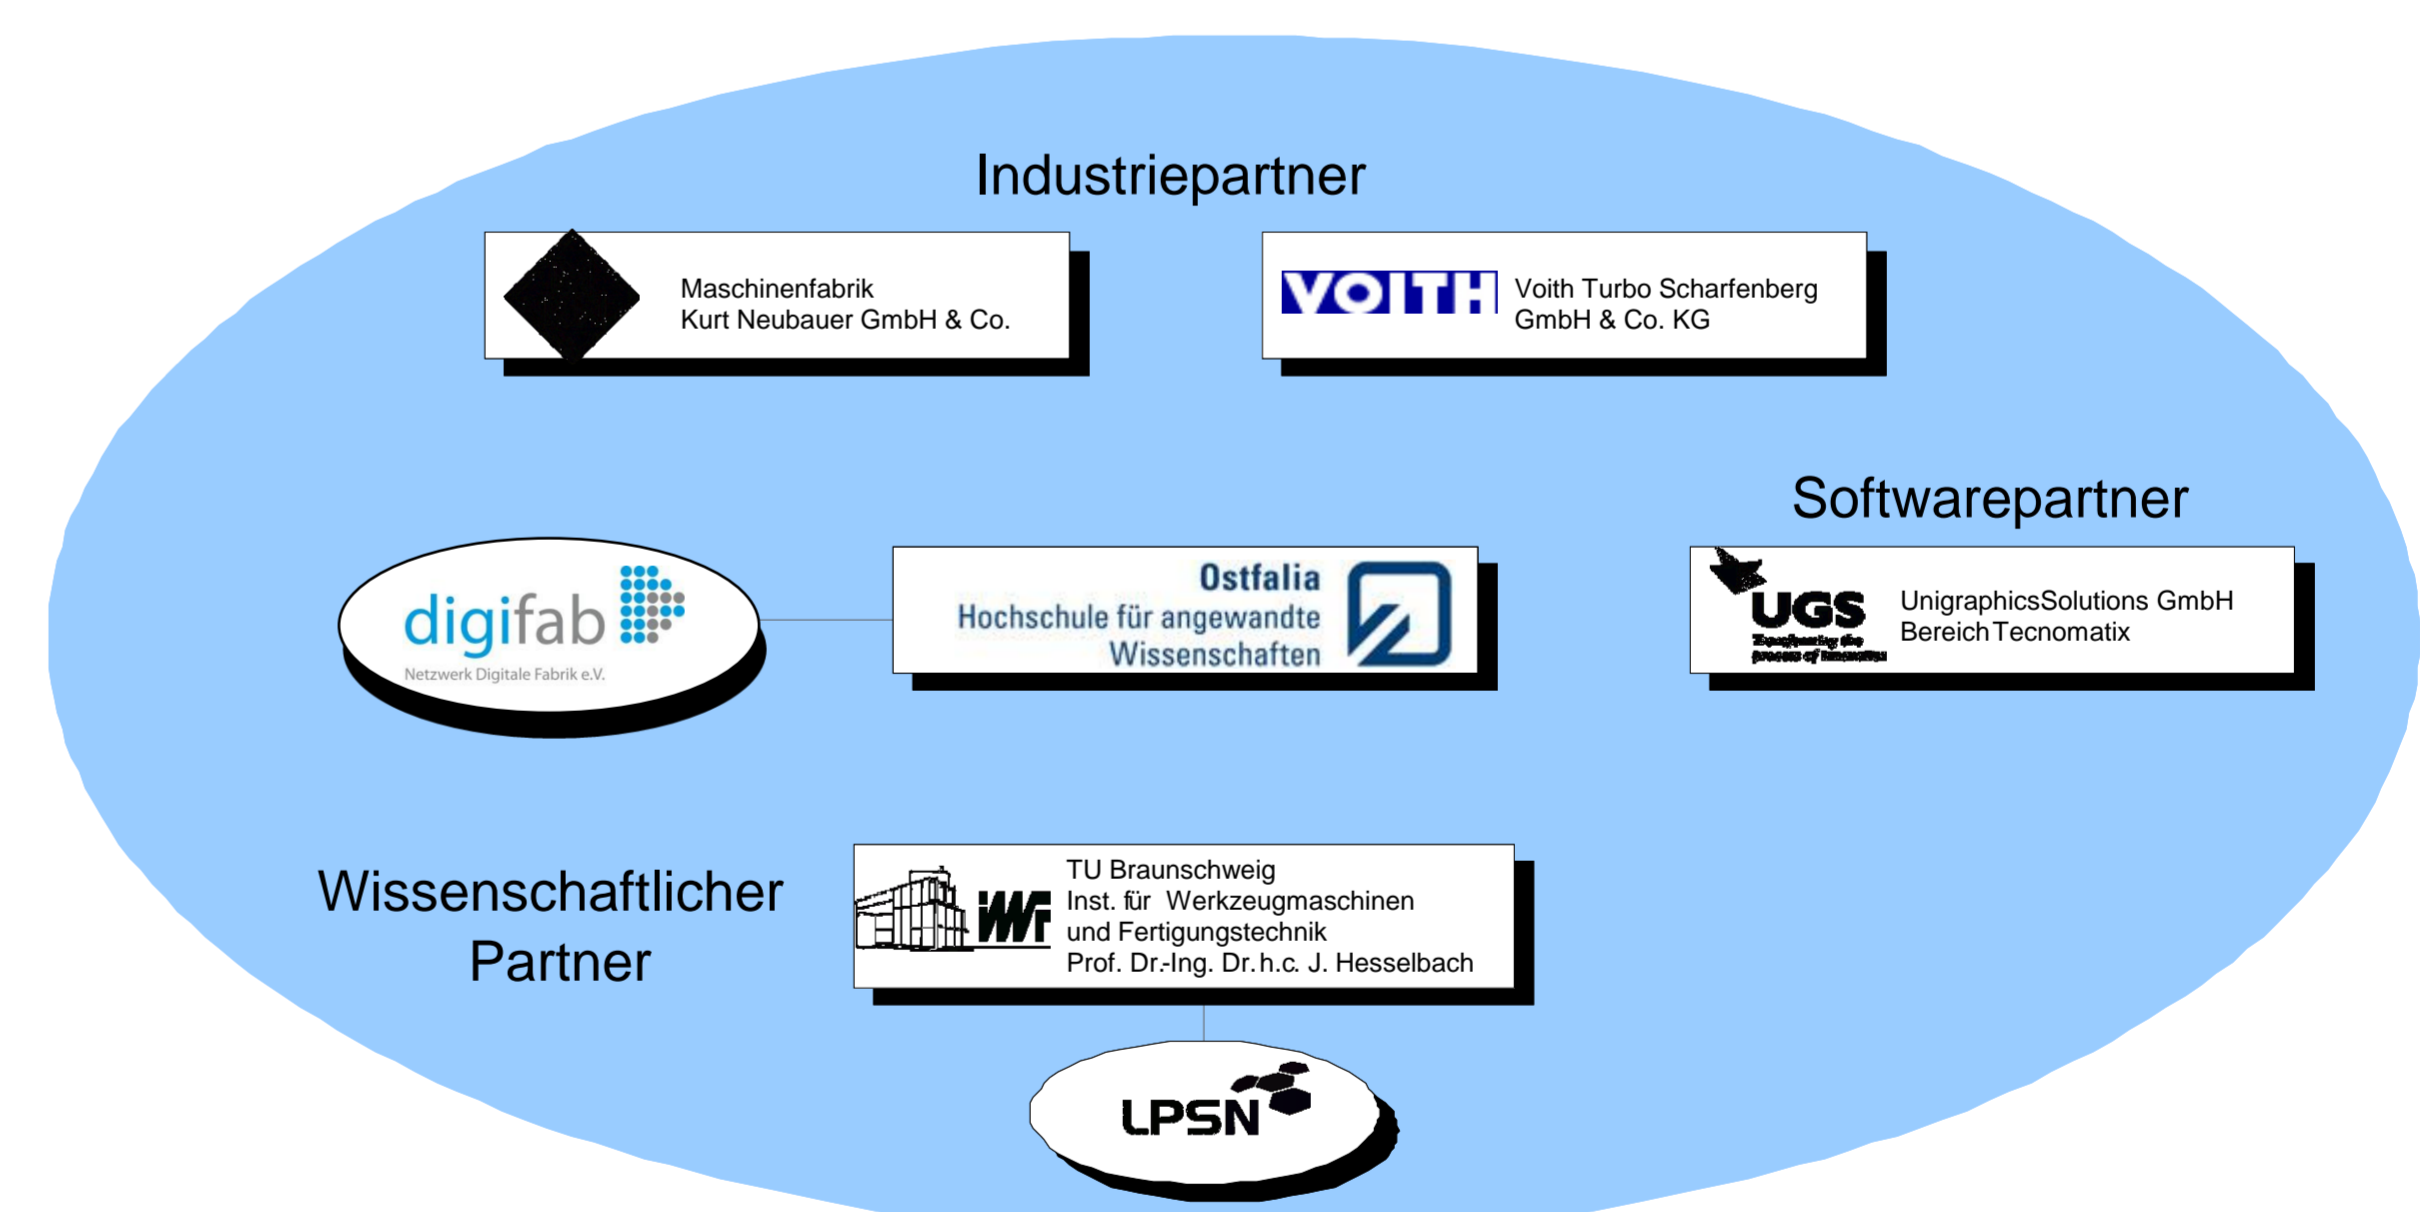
Industriepartner

Maschinenfabrik
Kurt Neubauer GmbH & Co.

VOITH Voith Turbo Scharfenberg
GmbH & Co. KG

Softwarepartner

digifab
Netzwerk Digitale Fabrik e.V.

Ostfalia
Hochschule für angewandte
Wissenschaften

UGS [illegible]
UnigraphicsSolutions GmbH
Bereich Tecnomatix

Wissenschaftlicher
Partner

iWF TU Braunschweig
Inst. für Werkzeugmaschinen
und Fertigungstechnik
Prof. Dr.-Ing. Dr. h.c. J. Hesselbach

LPSN